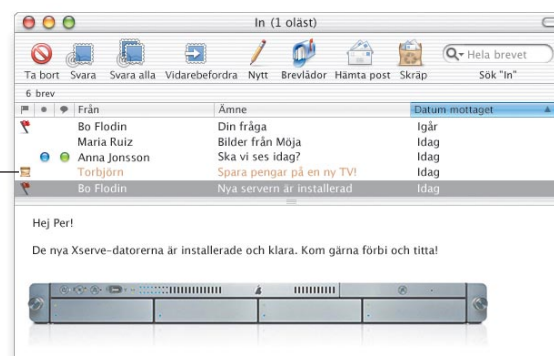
In (1 oläst)

Ta bort Svara Svara alla Vidarebefordra Nytt Brevlådor Hämta post Skräp Hela brevet Sök "In"

6 brev

| | | | Från | Ämne | Datum mottaget |
|---|---|---|---|---|---|
| | | | Bo Flodin | Din fråga | Igår |
| | | | Maria Ruiz | Bilder från Möja | Idag |
| | | | Anna Jonsson | Ska vi ses idag? | Idag |
| | | | Torbjörn | Spara pengar på en ny TV! | Idag |
| | | | Bo Flodin | Nya servern är installerad | Idag |

Hej Per!

De nya Xserve-datorerna är installerade och klara. Kom gärna förbi och titta!